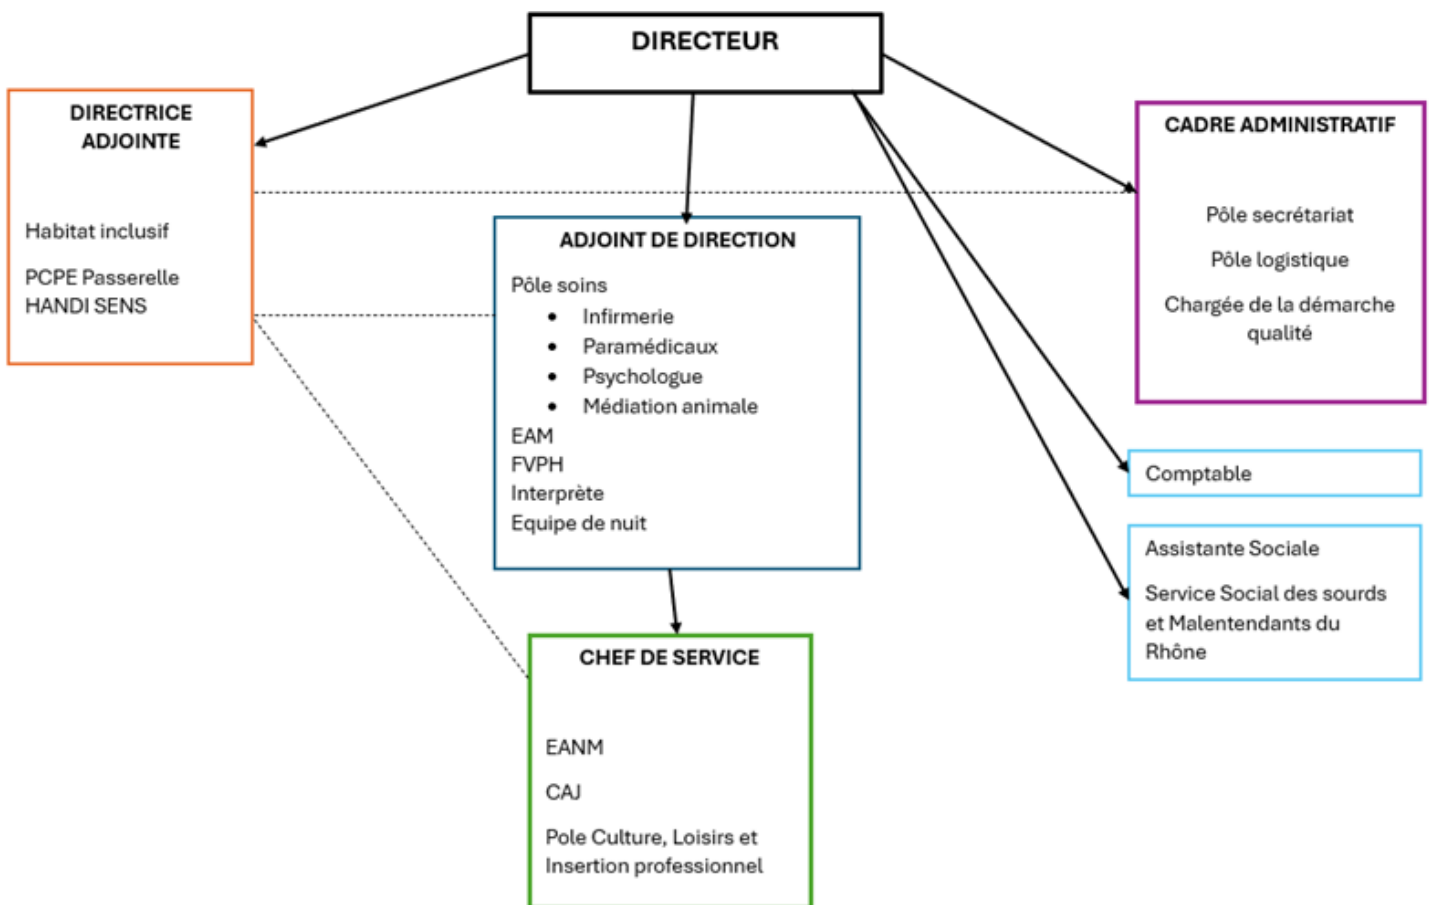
DIRECTEUR

DIRECTRICE ADJOINTE

Habitat inclusif

PCPE Passerelle
HANDI SENS

ADJOINT DE DIRECTION

Pôle soins
- Infirmerie
- Paramédicaux
- Psychologue
- Médiation animale

EAM
FVPH
Interprète
Equipe de nuit

CADRE ADMINISTRATIF

Pôle secrétariat

Pôle logistique

Chargée de la démarche qualité

Comptable

Assistante Sociale

Service Social des sourds et Malentendants du Rhône

CHEF DE SERVICE

EANM

CAJ

Pole Culture, Loisirs et Insertion professionnel